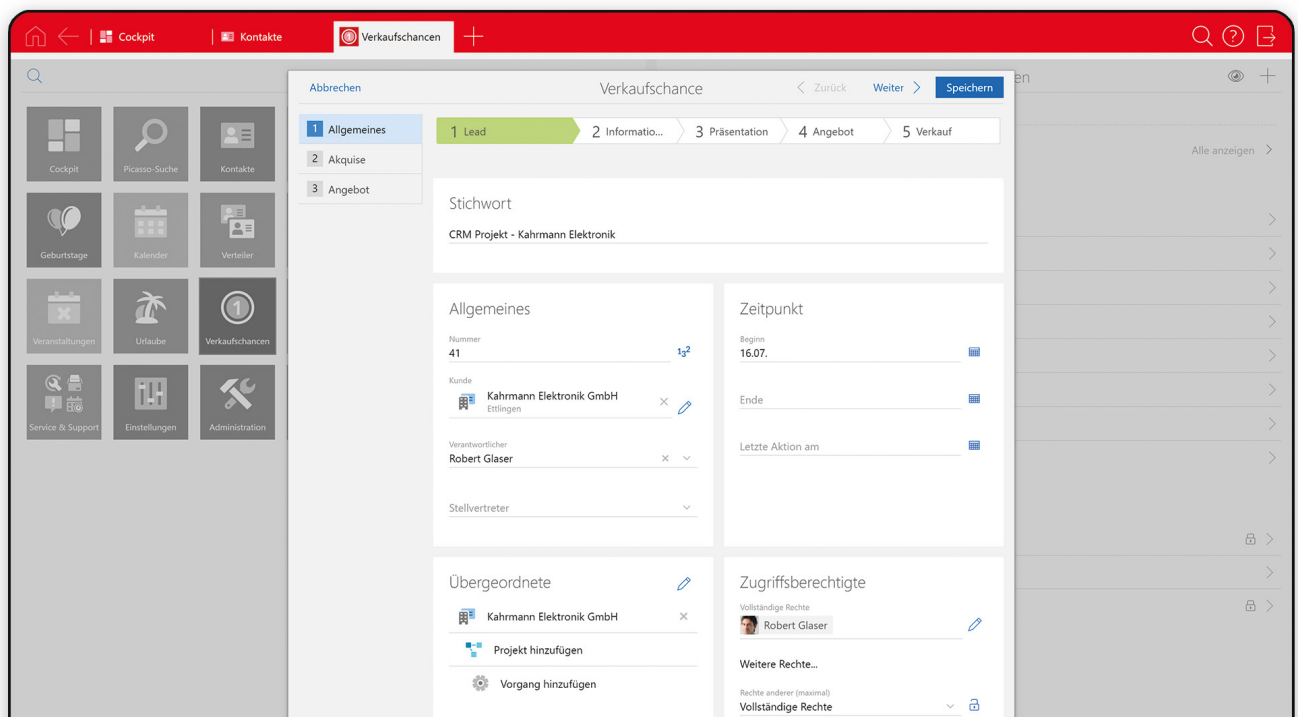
Cockpit
Kontakte
Verkaufschancen

Cockpit
Picasso-Suche
Kontakte
Geburtstage
Kalender
Verteiler
Veranstaltungen
Urlaube
Verkaufschancen
Service & Support
Einstellungen
Administration

Abbrechen
Verkaufschance
Zurück
Weiter
Speichern

1 Allgemeines
2 Akquise
3 Angebot

1 Lead
2 Informatio...
3 Präsentation
4 Angebot
5 Verkauf

Stichwort
CRM Projekt - Kahrmann Elektronik

Allgemeines
Nummer
41
Kunde
Kahrmann Elektronik GmbH
Ettlingen
Verantwortlicher
Robert Glaser
Stellvertreter

Zeitpunkt
Beginn
16.07.
Ende
Letzte Aktion am

Übergeordnete
Kahrmann Elektronik GmbH
Projekt hinzufügen
Vorgang hinzufügen

Zugriffsberechtigte
Vollständige Rechte
Robert Glaser
Weitere Rechte...
Rechte anderer (maximal)
Vollständige Rechte

en
Alle anzeigen